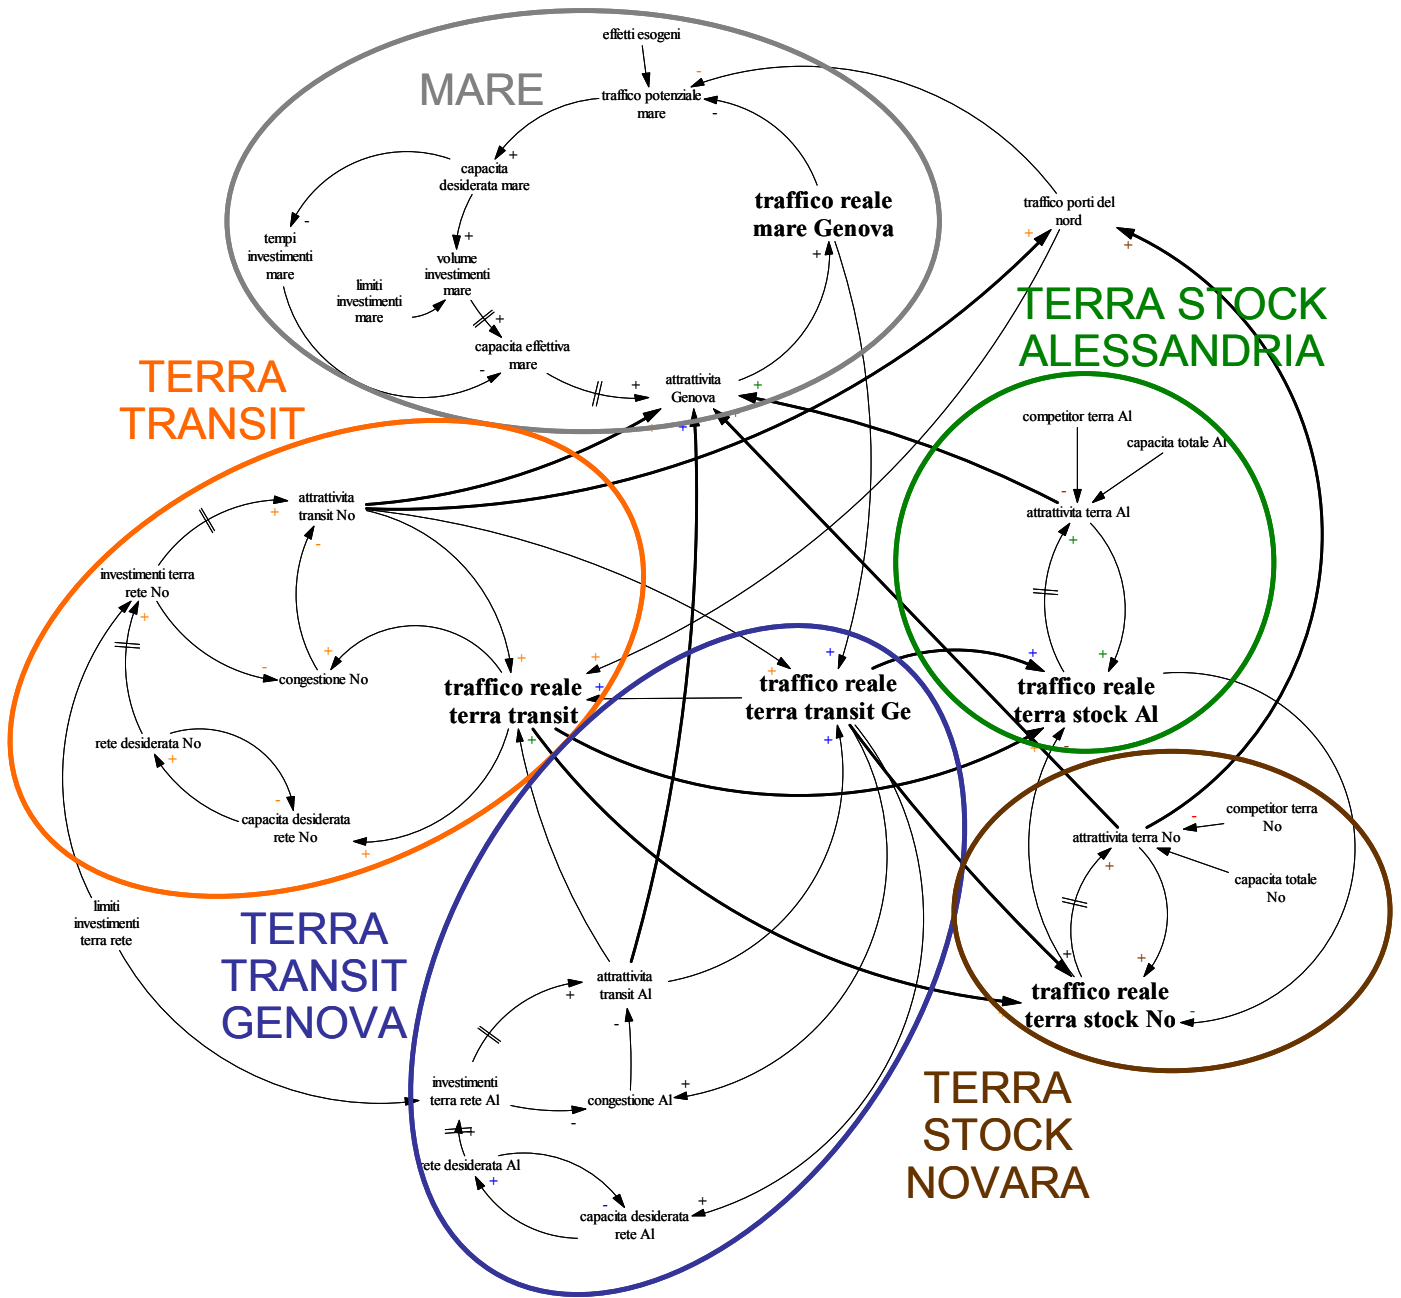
MARE

effetti esogeni

traffico potenziale mare

capacita desiderata mare

tempi investimenti mare

volume investimenti mare

limiti investimenti mare

capacita effettiva mare

traffico reale mare Genova

attrattivita Genova

traffico porti del nord

TERRA STOCK ALESSANDRIA

competitor terra Al

capacita totale Al

attrattivita terra Al

traffico reale terra stock Al

TERRA TRANSIT

attrattivita transit No

investimenti terra rete No

congestione No

rete desiderata No

capacita desiderata rete No

traffico reale terra transit

traffico reale terra transit Ge

limiti investimenti terra rete

TERRA TRANSIT GENOVA

attrattivita transit Al

investimenti terra rete Al

congestione Al

rete desiderata Al

capacita desiderata rete Al

competitor terra No

attrattivita terra No

capacita totale No

traffico reale terra stock No

TERRA STOCK NOVARA